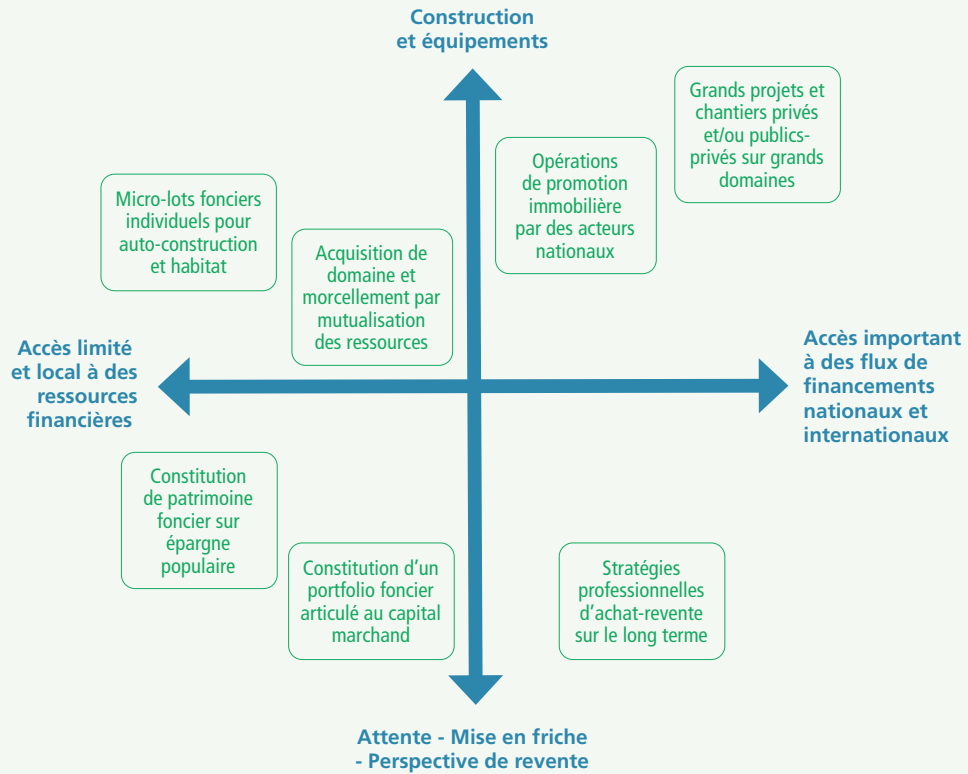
Construction et équipements

Grands projets et chantiers privés et/ou publics-privés sur grands domaines

Opérations de promotion immobilière par des acteurs nationaux

Micro-lots fonciers individuels pour auto-construction et habitat

Acquisition de domaine et morcellement par mutualisation des ressources

Accès limité et local à des ressources financières

Accès important à des flux de financements nationaux et internationaux

Constitution de patrimoine foncier sur épargne populaire

Constitution d'un portfolio foncier articulé au capital marchand

Stratégies professionnelles d'achat-revente sur le long terme

Attente - Mise en friche - Perspective de revente